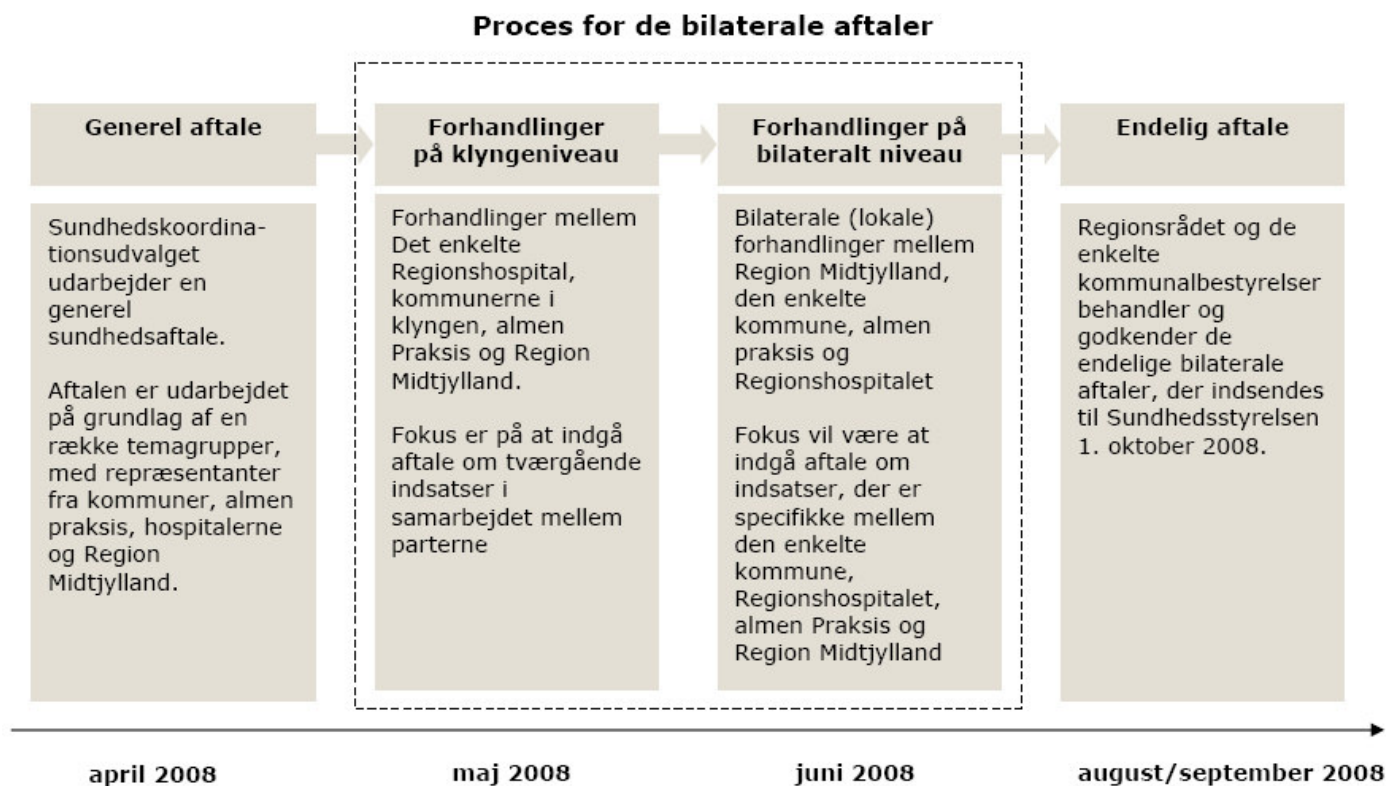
Proces for de bilaterale aftaler

Generel aftale

Sundhedskoordinationsudvalget udarbejder en generel sundhedsaftale.

Aftalen er udarbejdet på grundlag af en række temagrupper, med repræsentanter fra kommuner, almen praksis, hospitalerne og Region Midtjylland.

Forhandlinger på klyngeniveau

Forhandlinger mellem Det enkelte Regionshospital, kommunerne i klyngen, almen Praksis og Region Midtjylland.

Fokus er på at indgå aftale om tværgående indsatser i samarbejdet mellem parterne

Forhandlinger på bilateralt niveau

Bilaterale (lokale) forhandlinger mellem Region Midtjylland, den enkelte kommune, almen praksis og Regionshospitalet

Fokus vil være at indgå aftale om indsatser, der er specifikke mellem den enkelte kommune, Regionshospitalet, almen Praksis og Region Midtjylland

Endelig aftale

Regionsrådet og de enkelte kommunalbestyrelser behandler og godkender de endelige bilaterale aftaler, der indsendes til Sundhedsstyrelsen 1. oktober 2008.

april 2008

maj 2008

juni 2008

august/september 2008